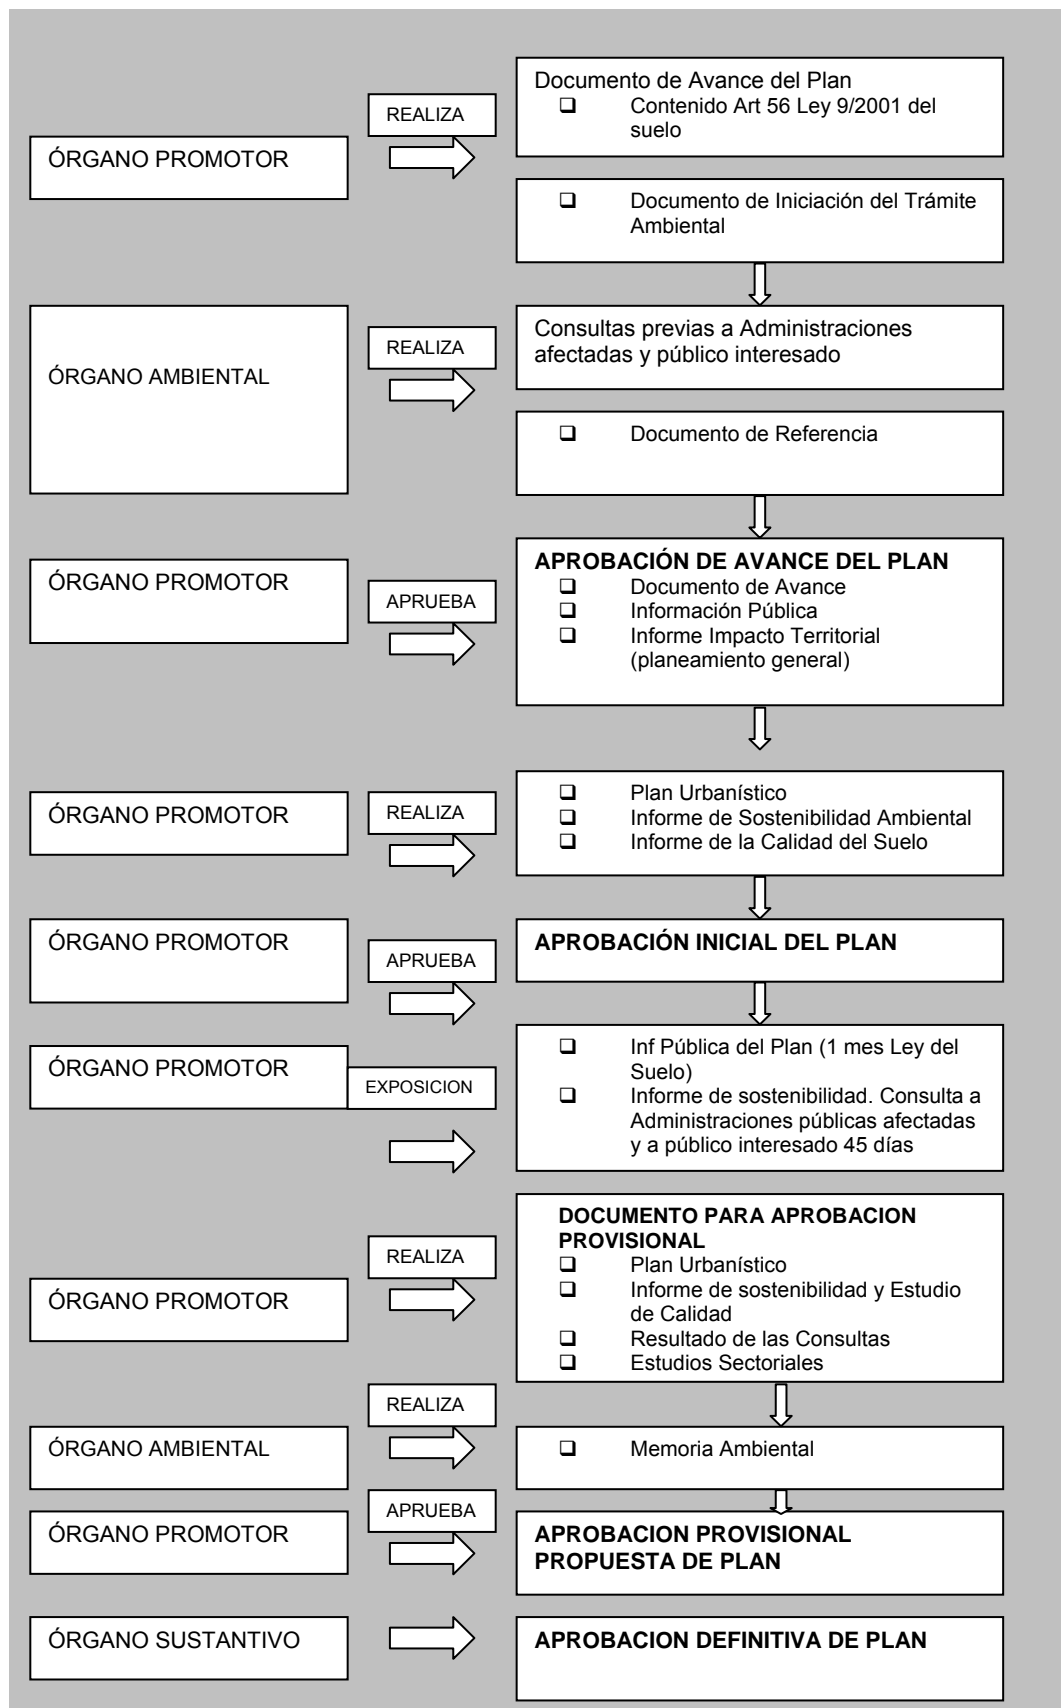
ÓRGANO PROMOTOR

REALIZA

Documento de Avance del Plan
❑ Contenido Art 56 Ley 9/2001 del suelo

❑ Documento de Iniciación del Trámite Ambiental

ÓRGANO AMBIENTAL

REALIZA

Consultas previas a Administraciones afectadas y público interesado

❑ Documento de Referencia

ÓRGANO PROMOTOR

APRUEBA

APROBACIÓN DE AVANCE DEL PLAN
❑ Documento de Avance
❑ Información Pública
❑ Informe Impacto Territorial (planeamiento general)

ÓRGANO PROMOTOR

REALIZA

❑ Plan Urbanístico
❑ Informe de Sostenibilidad Ambiental
❑ Informe de la Calidad del Suelo

ÓRGANO PROMOTOR

APRUEBA

APROBACIÓN INICIAL DEL PLAN

ÓRGANO PROMOTOR

EXPOSICION

❑ Inf Pública del Plan (1 mes Ley del Suelo)
❑ Informe de sostenibilidad. Consulta a Administraciones públicas afectadas y a público interesado 45 días

ÓRGANO PROMOTOR

REALIZA

DOCUMENTO PARA APROBACION PROVISIONAL
❑ Plan Urbanístico
❑ Informe de sostenibilidad y Estudio de Calidad
❑ Resultado de las Consultas
❑ Estudios Sectoriales

ÓRGANO AMBIENTAL

REALIZA

❑ Memoria Ambiental

ÓRGANO PROMOTOR

APRUEBA

APROBACION PROVISIONAL PROPUESTA DE PLAN

ÓRGANO SUSTANTIVO

APROBACION DEFINITIVA DE PLAN